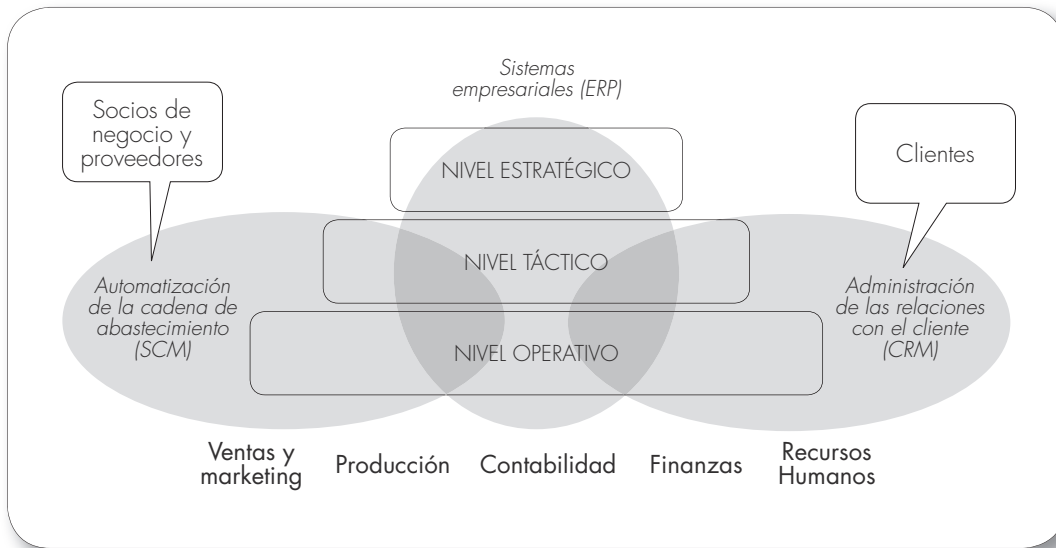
Sistemas empresariales (ERP)

Socios de negocio y proveedores

Clientes

NIVEL ESTRATÉGICO

NIVEL TÁCTICO

NIVEL OPERATIVO

Automatización de la cadena de abastecimiento (SCM)

Administración de las relaciones con el cliente (CRM)

Ventas y marketing

Producción

Contabilidad

Finanzas

Recursos Humanos